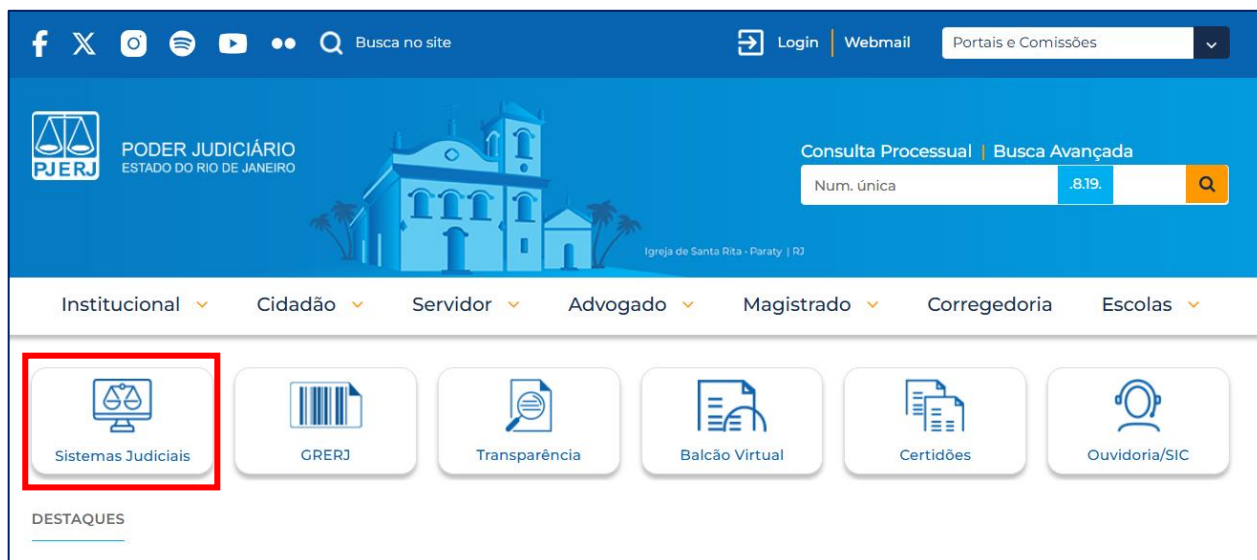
Busca no site

Login | Webmail

Portais e Comissões

PJERJ

PODER JUDICIÁRIO
ESTADO DO RIO DE JANEIRO

Igreja de Santa Rita - Paraty | RJ

Consulta Processual | Busca Avançada

Num. única .8.19.

Institucional Cidadão Servidor Advogado Magistrado Corregedoria Escolas

Sistemas Judiciais

GRERJ

Transparência

Balcão Virtual

Certidões

Ouvidoria/SIC

DESTAQUES